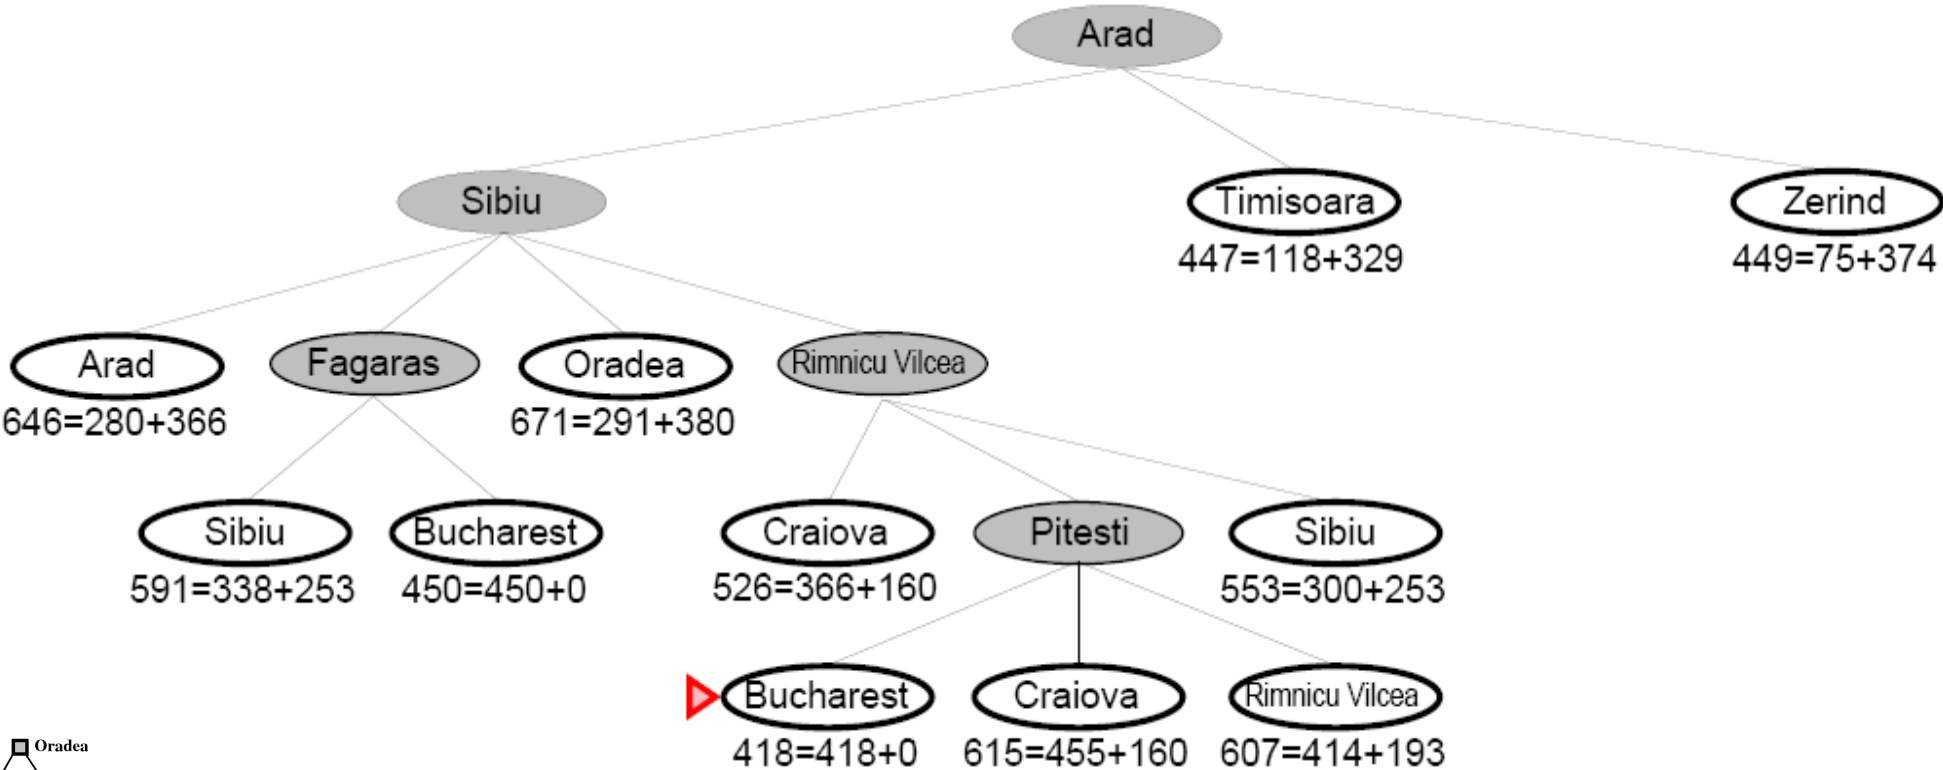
Arad

Sibiu

Timisoara
447=118+329

Zerind
449=75+374

Arad
646=280+366

Fagaras

Oradea
671=291+380

Rimnicu Vilcea

Sibiu
591=338+253

Bucharest
450=450+0

Craiova
526=366+160

Pitesti

Sibiu
553=300+253

Bucharest
418=418+0

Craiova
615=455+160

Rimnicu Vilcea
607=414+193

Oradea